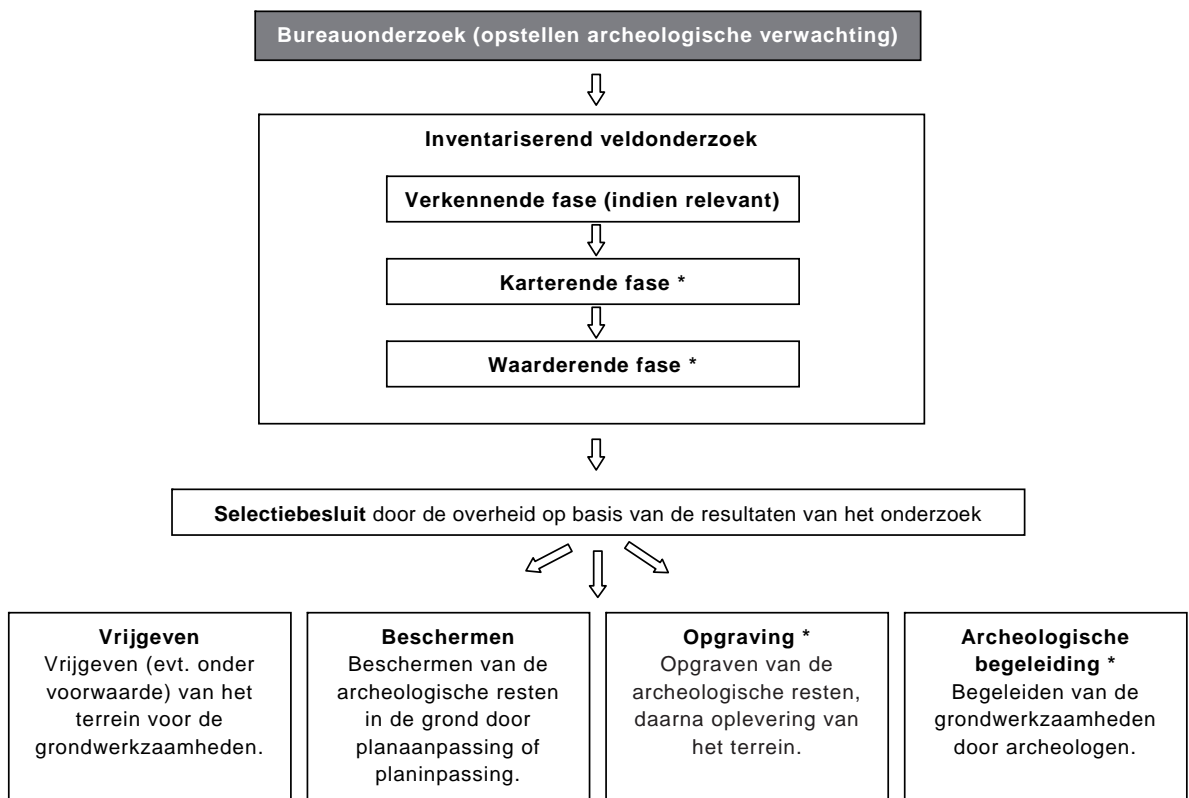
Bureauonderzoek (opstellen archeologische verwachting)

Inventariserend veldonderzoek

Verkennende fase (indien relevant)

Karterende fase *

Waarderende fase *

Selectiebesluit door de overheid op basis van de resultaten van het onderzoek

Vrijgeven
Vrijgeven (evt. onder voorwaarde) van het terrein voor de grondwerkzaamheden.

Beschermen
Beschermen van de archeologische resten in de grond door planaanpassing of planinpassing.

Opgraving *
Opgraven van de archeologische resten, daarna oplevering van het terrein.

Archeologische begeleiding *
Begeleiden van de grondwerkzaamheden door archeologen.